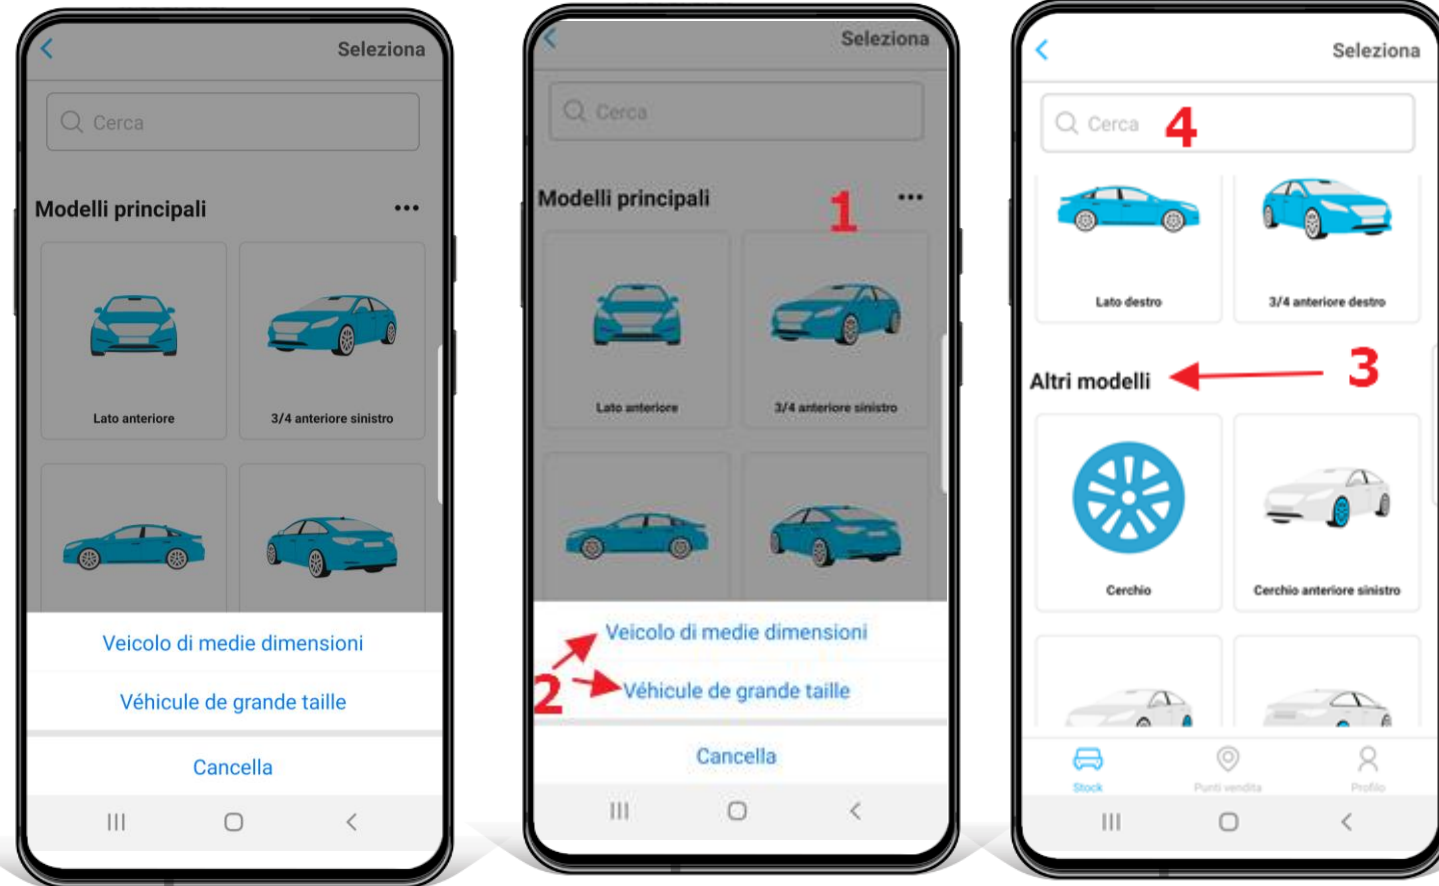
Seleziona

Cerca

Modelli principali

Lato anteriore

3/4 anteriore sinistro

Veicolo di medie dimensioni

Véhicule de grande taille

Cancella

Seleziona

Cerca

Modelli principali

1

Lato anteriore

3/4 anteriore sinistro

Veicolo di medie dimensioni

2

Véhicule de grande taille

Cancella

Seleziona

Cerca

4

Lato destro

3/4 anteriore destro

Altri modelli

3

Cerchio

Cerchio anteriore sinistro

Stock

Punti vendita

Profilo